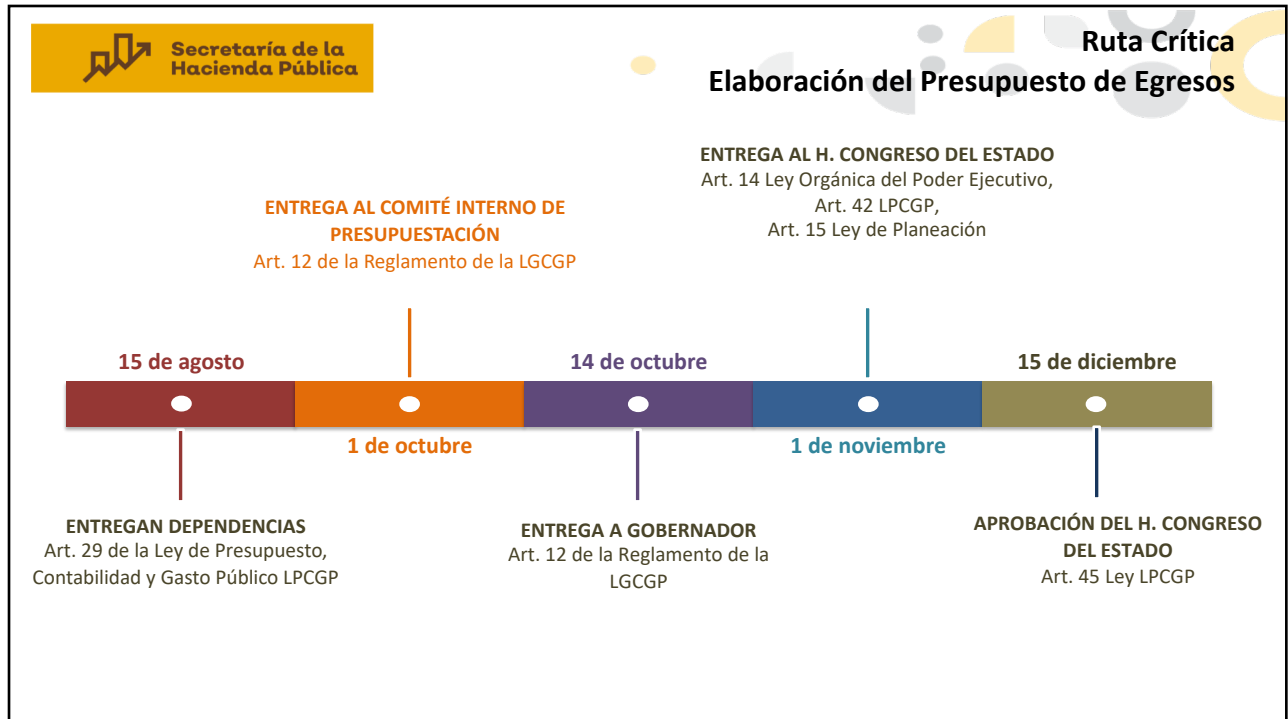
Secretaría de la Hacienda Pública

Ruta Crítica
Elaboración del Presupuesto de Egresos

ENTREGA AL H. CONGRESO DEL ESTADO
Art. 14 Ley Orgánica del Poder Ejecutivo,
Art. 42 LPCGP,
Art. 15 Ley de Planeación

ENTREGA AL COMITÉ INTERNO DE PRESUPUESTACIÓN
Art. 12 de la Reglamento de la LGCGP

15 de agosto

14 de octubre

15 de diciembre

1 de octubre

1 de noviembre

ENTREGAN DEPENDENCIAS
Art. 29 de la Ley de Presupuesto, Contabilidad y Gasto Público LPCGP

ENTREGA A GOBERNADOR
Art. 12 de la Reglamento de la LGCGP

APROBACIÓN DEL H. CONGRESO DEL ESTADO
Art. 45 Ley LPCGP